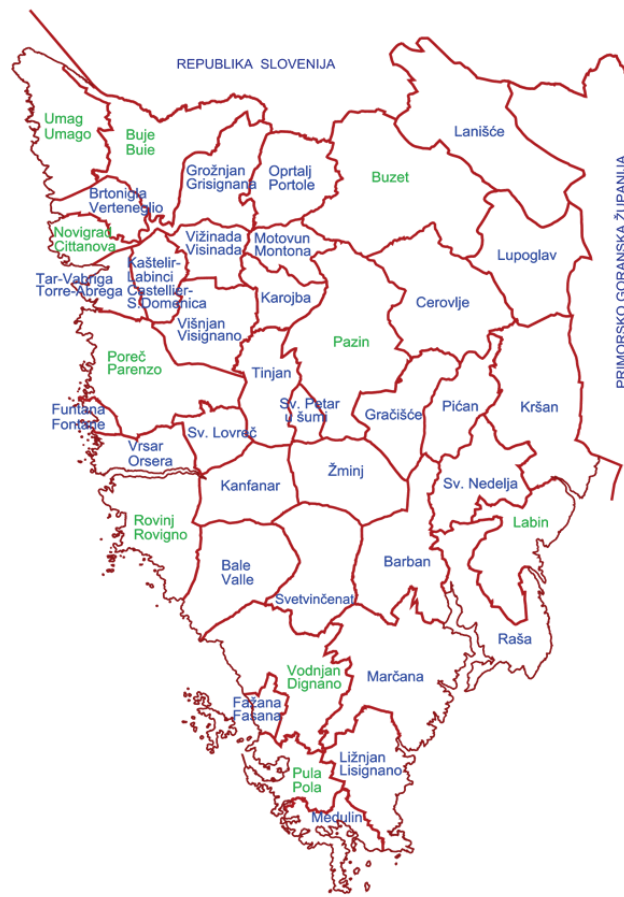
REPUBLIKA SLOVENIJA

Umag
Umago

Buje
Buie

Brtonigla
Verteneglio

Grožnjan
Grisignana

Oprtalj
Portole

Buzet

Lanišće

PRIMORSKO GORANSKA ŽUPANIJA

Novigrad
Cittanova

Vižinada
Visinada

Motovun
Montona

Lupoglav

Tar-Vabriga
Torre-Abrega

Kaštelir-Labinci
Castellier-S.Domenica

Karojba

Cerovlje

Višnjan
Visignano

Pazin

Poreč
Parenzo

Tinjan

Funtana
Fontane

Sv. Petar u šumi

Gračišće

Pićan

Kršan

Sv. Lovreč

Vrsar
Orsera

Kanfanar

Žminj

Sv. Nedelja

Labin

Rovinj
Rovigno

Bale
Valle

Barban

Svetvinčenat

Raša

Vodnjan
Dignano

Marčana

Fažana
Fasana

Ližnjan
Lisignano

Pula
Pola

Medulin